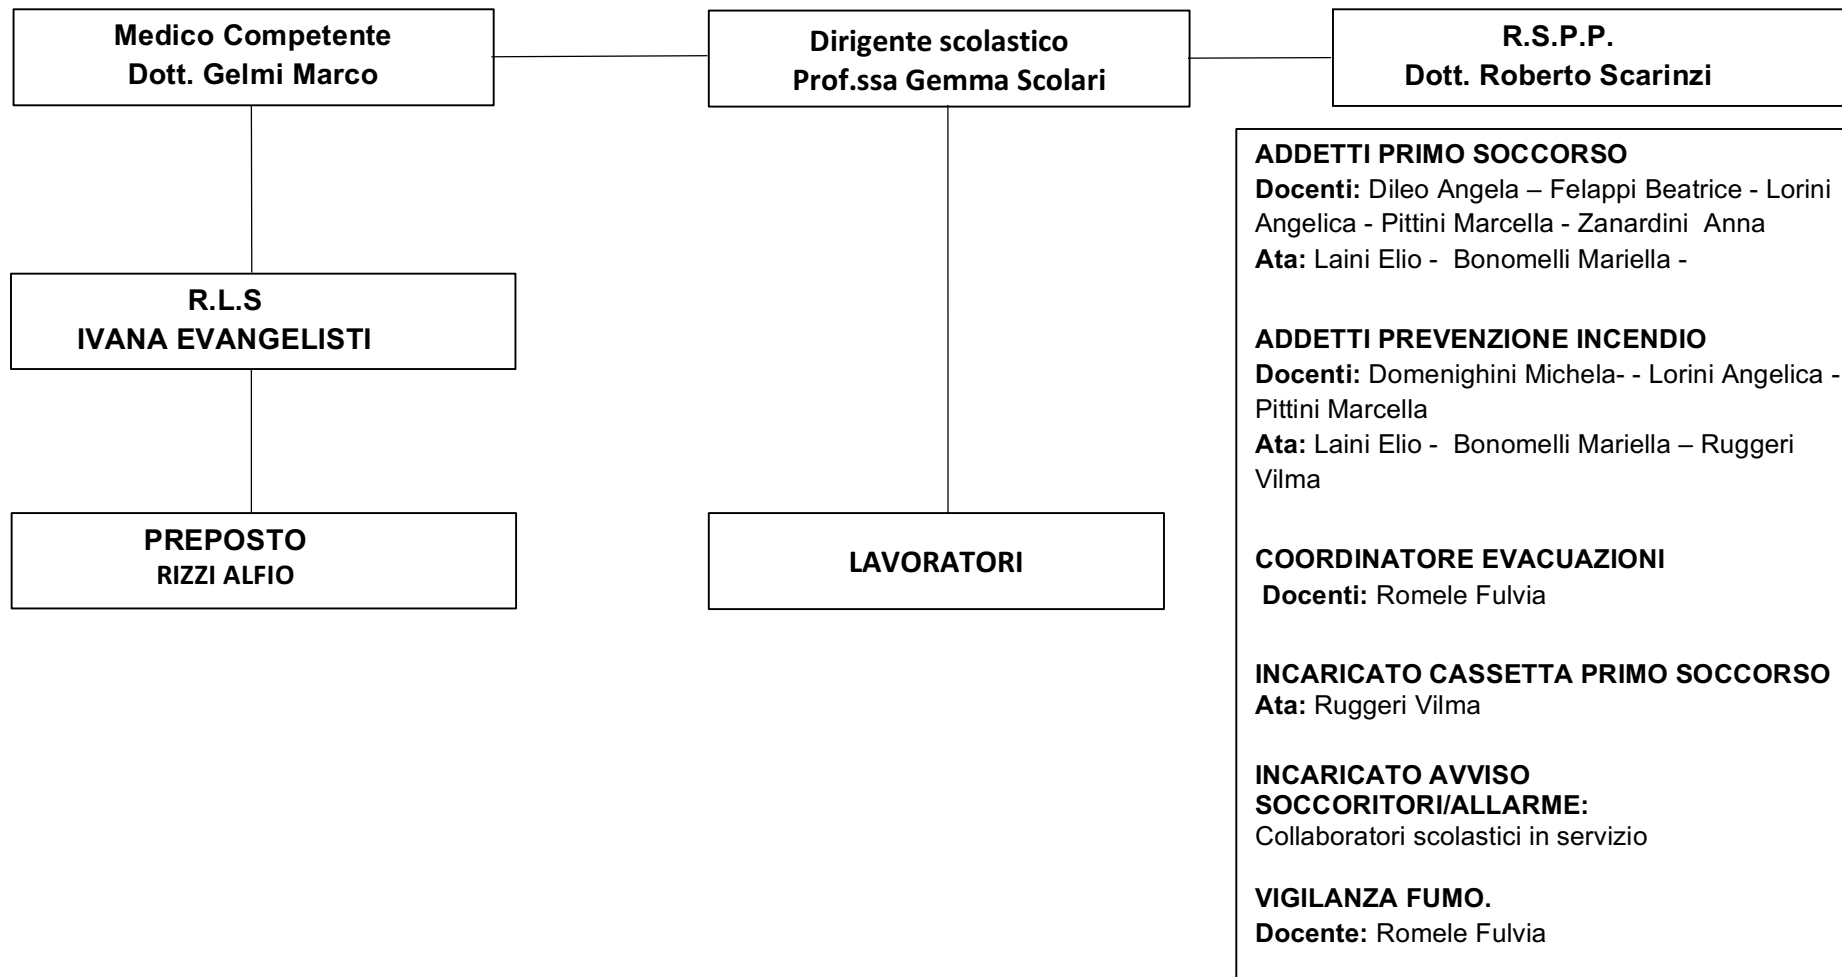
Medico Competente
Dott. Gelmi Marco

Dirigente scolastico
Prof.ssa Gemma Scolari

R.S.P.P.
Dott. Roberto Scarinzi

ADDETTI PRIMO SOCCORSO
Docenti: Dileo Angela – Felappi Beatrice - Lorini Angelica - Pittini Marcella - Zanardini Anna
Ata: Laini Elio - Bonomelli Mariella -

R.L.S
IVANA EVANGELISTI

ADDETTI PREVENZIONE INCENDIO
Docenti: Domenighini Michela- - Lorini Angelica - Pittini Marcella
Ata: Laini Elio - Bonomelli Mariella – Ruggeri Vilma

PREPOSTO
RIZZI ALFIO

LAVORATORI

COORDINATORE EVACUAZIONI
Docenti: Romele Fulvia

INCARICATO CASSETTA PRIMO SOCCORSO
Ata: Ruggeri Vilma

INCARICATO AVVISO SOCCORITORI/ALLARME:
Collaboratori scolastici in servizio

VIGILANZA FUMO.
Docente: Romele Fulvia